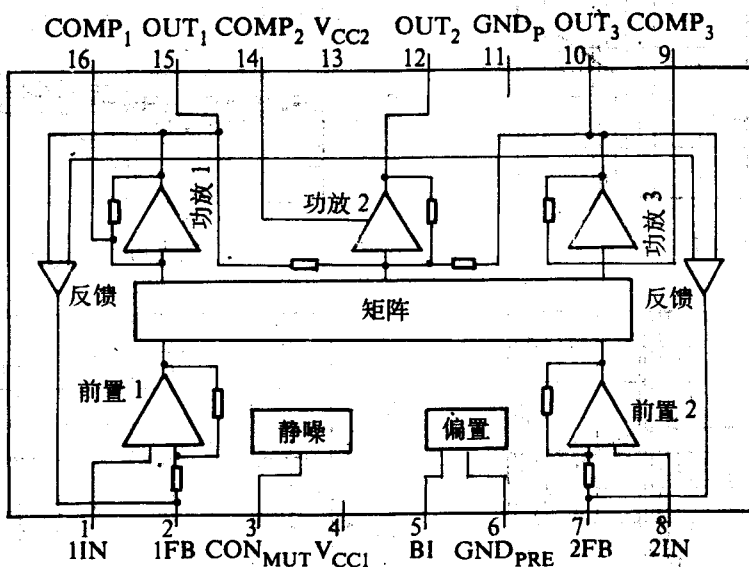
$COMP_1$ $OUT_1$ $COMP_2$ $V_{CC2}$ $OUT_2$ $GND_P$ $OUT_3$ $COMP_3$

16 15 14 13 12 11 10 9

功放 1

功放 2

功放 3

反馈

矩阵

反馈

前置 1

静噪

偏置

前置 2

1 2 3 4 5 6 7 8

1IN 1FB $CON_{MUT}$ $V_{CC1}$ BI $GND_{PRE}$ 2FB 2IN